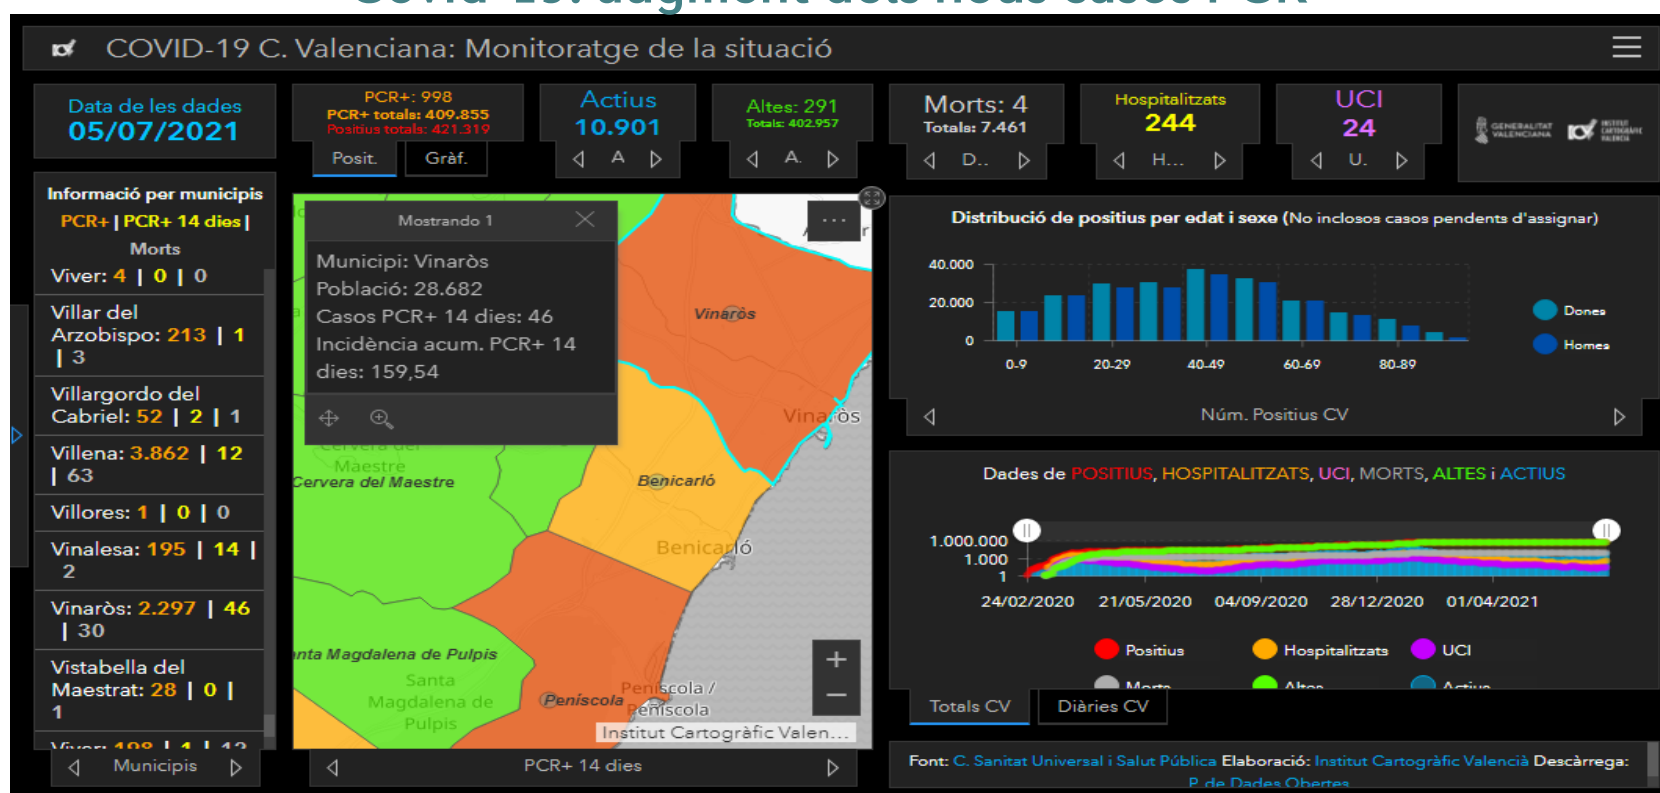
COVID-19 C. Valenciana: Monitoratge de la situació

Data de les dades
05/07/2021

PCR+: 998
PCR+ totals: 409.855
Positius totals: 421.319
Posit. Gràf.

Actius
10.901
A

Altes: 291
Totals: 402.957
A.

Morts: 4
Totals: 7.461
D..

Hospitalitzats
244
H...

UCI
24
U.

Informació per municipis
PCR+ | PCR+ 14 dies | Morts
Viver: 4 | 0 | 0
Villar del Arzobispo: 213 | 1 | 3
Villargordo del Cabriel: 52 | 2 | 1
Villena: 3.862 | 12 | 63
Villores: 1 | 0 | 0
Vinalesa: 195 | 14 | 2
Vinaròs: 2.297 | 46 | 30
Vistabella del Maestrat: 28 | 0 | 1
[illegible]
Municipis

Mostrando 1
Municipi: Vinaròs
Població: 28.682
Casos PCR+ 14 dies: 46
Incidència acum. PCR+ 14 dies: 159,54

Vinaròs
Vinaròs
Cervera del Maestre
Cervera del Maestre
Benicarló
Benicarló
nta Magdalena de Pulpis
Santa Magdalena de Pulpis
Peníscola
Peníscola / Peñíscola
Institut Cartogràfic Valen...
PCR+ 14 dies

Distribució de positius per edat i sexe (No inclosos casos pendents d'assignar)
40.000
20.000
0
0-9 20-29 40-49 60-69 80-89
Dones
Homes
Núm. Positius CV

Dades de POSITIUS, HOSPITALITZATS, UCI, MORTS, ALTES i ACTIUS
1.000.000
1.000
1
24/02/2020 21/05/2020 04/09/2020 28/12/2020 01/04/2021
Positius Hospitalitzats UCI
Morts Altes Actius
Totals CV Diàries CV

Font: C. Sanitat Universal i Salut Pública Elaboració: Institut Cartogràfic Valencià Descàrrega: P. de Dades Obertes